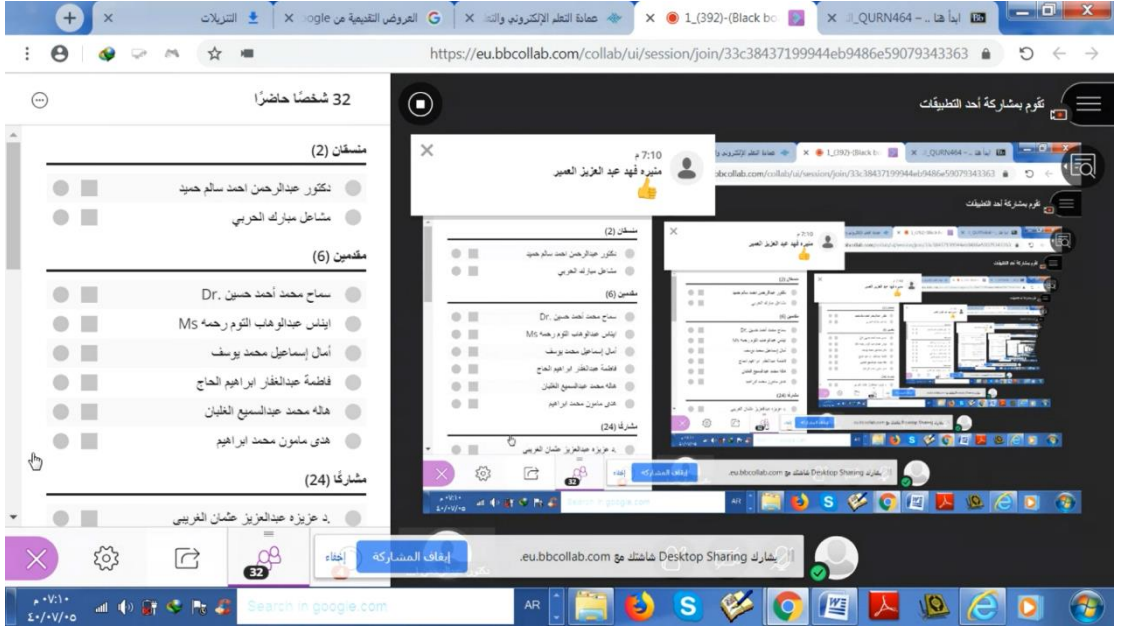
ابدأ هنا - QURN464_ | 1_(392)-(Black bo | عمادة التعلم الإلكتروني والتعـ | العروض التقيمية من Google | التنزيلات

https://eu.bbcollab.com/collab/ui/session/join/33c38437199944eb9486e59079343363

تقوم بمشاركة أحد التطبيقات

32 شخصًا حاضرًا

منسقان (2)

دكتور عبدالرحمن احمد سالم حميد

مشاعل مبارك الحربي

مقدمين (6)

سماح محمد أحمد حسين .Dr

ايناس عبدالوهاب التوم رحمه Ms

آمال إسماعيل محمد يوسف

فاطمة عبدالغفار ابراهيم الحاج

هاله محمد عبدالسميع الغلبان

هدى مامون محمد ابراهيم

مشاركًا (24)

د. عزيزه عبدالعزيز عثمان الغريبي

7:10 م
منيره فهد عبد العزيز العمير
👍

32

إخفاء | إيقاف المشاركة | يشارك Desktop Sharing شاشتك مع eu.bbcollab.com.

Search in google.com

AR

م ٠٧:١٠
٢٠/٠٧/٠٥